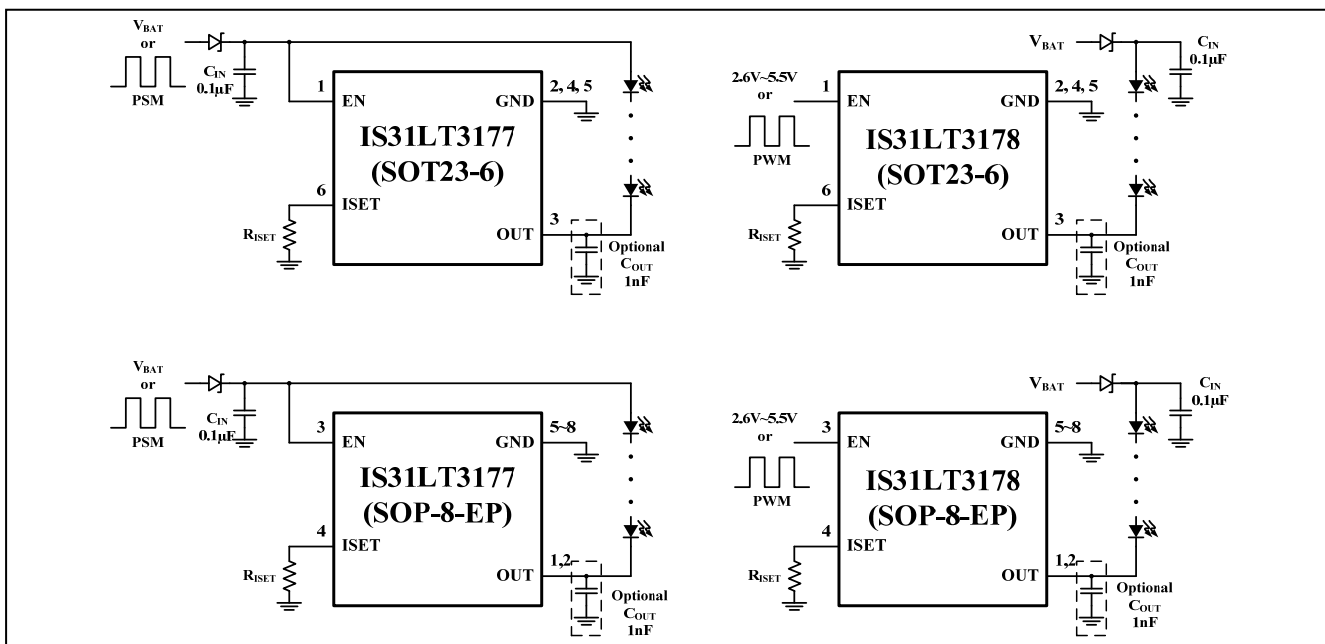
$V_{BAT}$
or
PSM
$C_{IN}$
0.1μF
1
EN
GND
2, 4, 5
IS31LT3177
(SOT23-6)
6
ISET
$R_{ISET}$
3
OUT
Optional
$C_{OUT}$
1nF

$V_{BAT}$
$C_{IN}$
0.1μF
2.6V~5.5V
or
PWM
1
EN
GND
2, 4, 5
IS31LT3178
(SOT23-6)
6
ISET
$R_{ISET}$
3
OUT
Optional
$C_{OUT}$
1nF

$V_{BAT}$
or
PSM
$C_{IN}$
0.1μF
3
EN
GND
5~8
IS31LT3177
(SOP-8-EP)
4
ISET
$R_{ISET}$
1,2
OUT
Optional
$C_{OUT}$
1nF

$V_{BAT}$
$C_{IN}$
0.1μF
2.6V~5.5V
or
PWM
3
EN
GND
5~8
IS31LT3178
(SOP-8-EP)
4
ISET
$R_{ISET}$
1,2
OUT
Optional
$C_{OUT}$
1nF